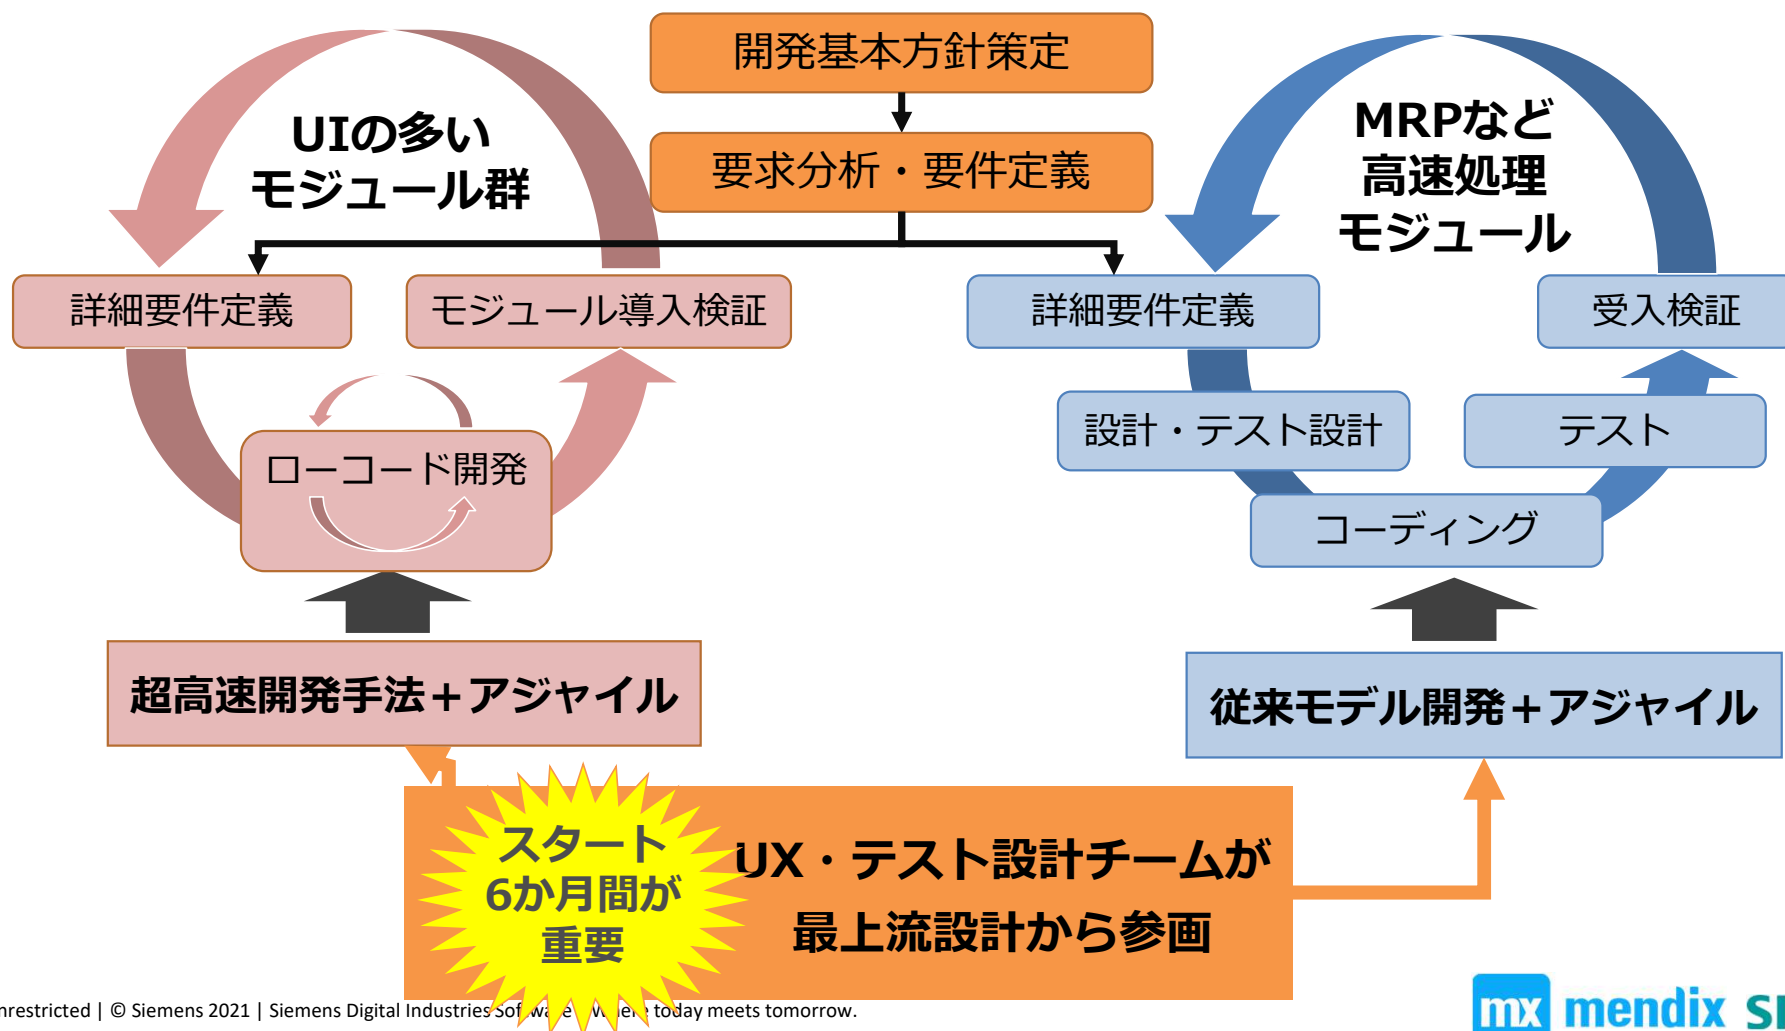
開発基本方針策定

要求分析・要件定義

UIの多いモジュール群

MRPなど高速処理モジュール

詳細要件定義

モジュール導入検証

詳細要件定義

受入検証

ローコード開発

設計・テスト設計

テスト

コーディング

超高速開発手法＋アジャイル

従来モデル開発＋アジャイル

スタート6か月間が重要

UX・テスト設計チームが最上流設計から参画

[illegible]nrestricted | © Siemens 2021 | Siemens Digital Industries Sof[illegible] today meets tomorrow.

mx mendix SI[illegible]